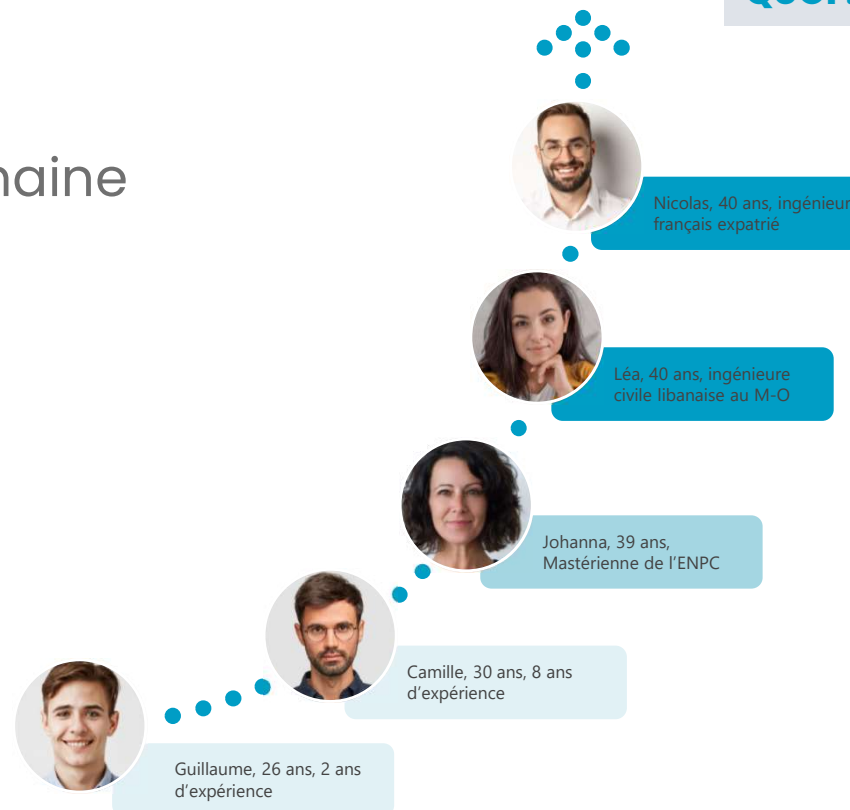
Quel

naine

Nicolas, 40 ans, ingénieur français expatrié

Léa, 40 ans, ingénieure civile libanaise au M-O

Johanna, 39 ans, Mastérienne de l'ENPC

Camille, 30 ans, 8 ans d'expérience

Guillaume, 26 ans, 2 ans d'expérience